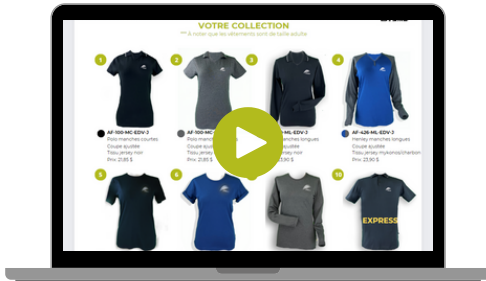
VOTRE COLLECTION

*** À noter que les vêtements sont de taille adulte

1

AF-100-MC-EDV-3
Polo manches courtes
Coupe ajustée
Tissu jersey noir
Prix: 21,85 $

2

AF-100-MC-EDV-3
Polo manches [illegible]
Coupe ajustée
Tissu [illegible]
Prix: 21,85 $

3

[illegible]-ML-EDV-3
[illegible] manches longues
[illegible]
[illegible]
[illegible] 90 $

4

AF-426-ML-EDV-3
Henley manches longues
Coupe ajustée
Tissu jersey royal/charbon
Prix: 23,90 $

5

6

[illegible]

10

EXPRESS